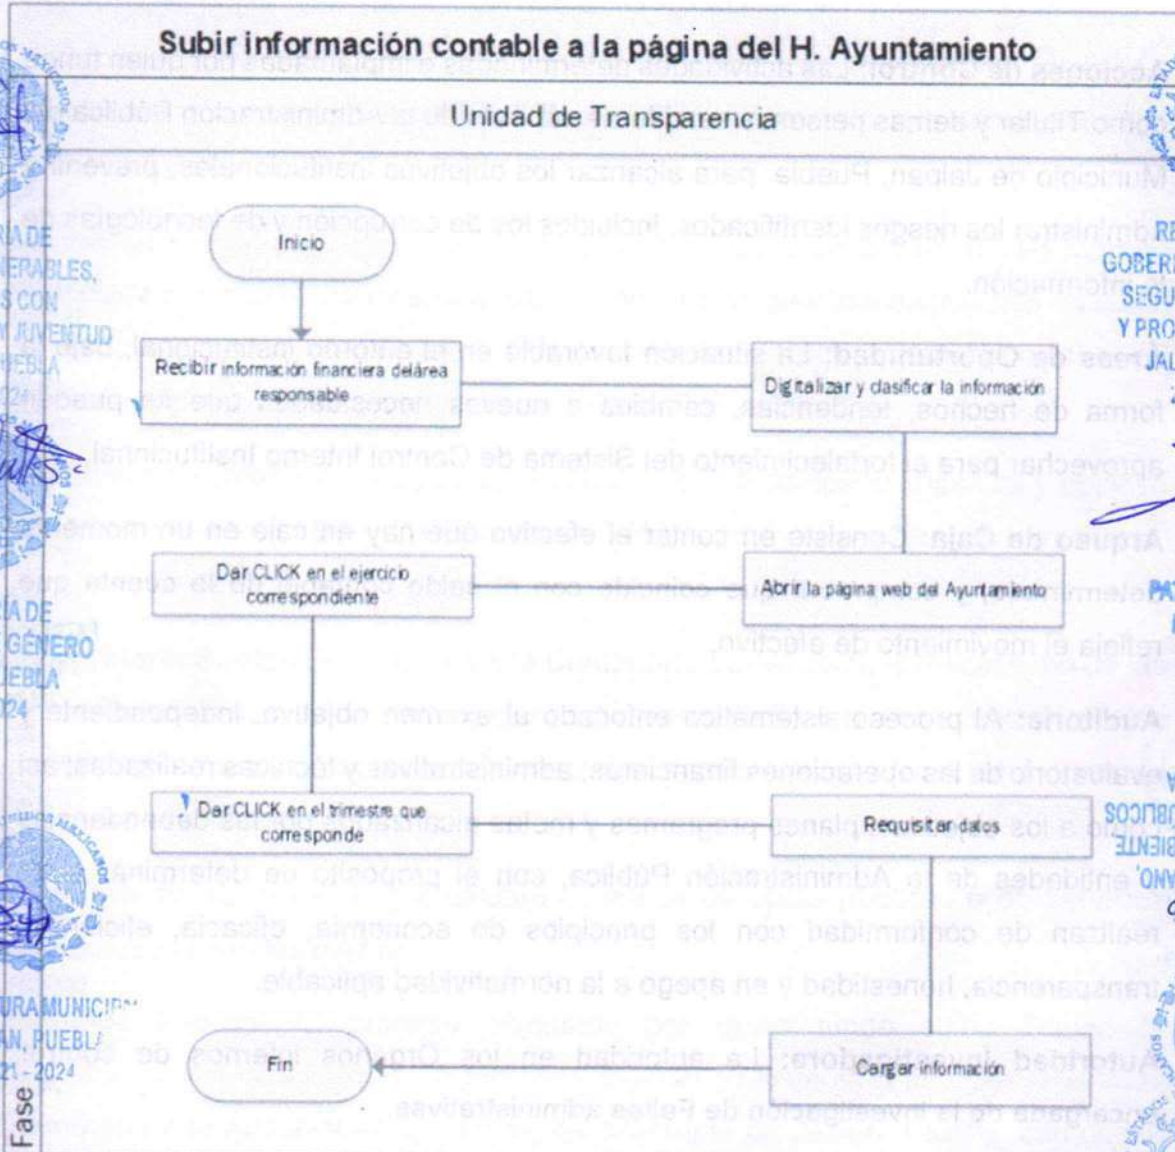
Subir información contable a la página del H. Ayuntamiento

Unidad de Transparencia

Inicio

Recibir información financiera delárea responsable

Digitalizar y clasificar la información

Abrir la página web del Ayuntamiento

Dar CLICK en el ejercicio correspondiente

Dar CLICK en el trimestre que corresponde

Requisitar datos

Cargar información

Fin

Fase